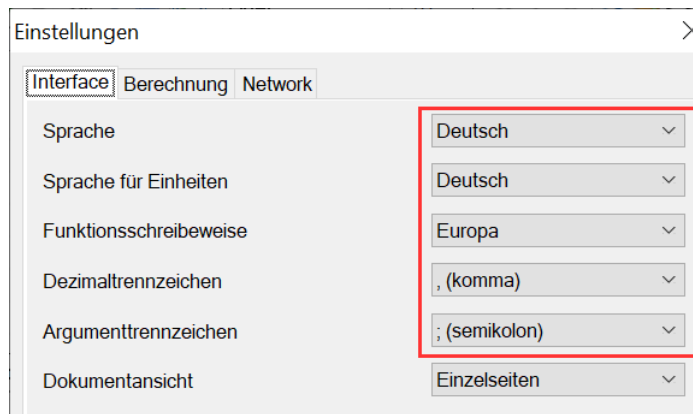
Einstellungen

Interface | Berechnung | Network

Sprache | Deutsch
Sprache für Einheiten | Deutsch
Funktionsschreibeweise | Europa
Dezimaltrennzeichen | , (komma)
Argumenttrennzeichen | ; (semikolon)
Dokumentansicht | Einzelseiten